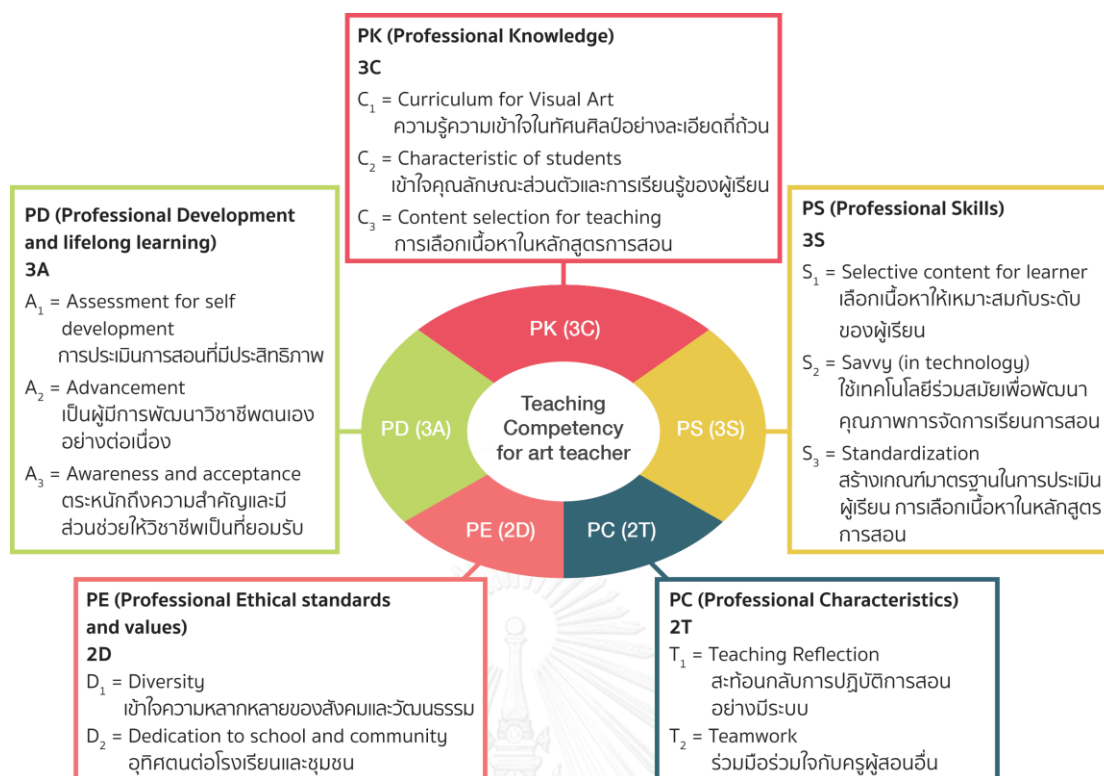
PK (Professional Knowledge)
3C
$C_1$ = Curriculum for Visual Art
ความรู้ความเข้าใจในทัศนศิลป์อย่างละเอียดถี่ถ้วน
$C_2$ = Characteristic of students
เข้าใจคุณลักษณะส่วนตัวและการเรียนรู้ของผู้เรียน
$C_3$ = Content selection for teaching
การเลือกเนื้อหาในหลักสูตรการสอน

PD (Professional Development and lifelong learning)
3A
$A_1$ = Assessment for self development
การประเมินการสอนที่มีประสิทธิภาพ
$A_2$ = Advancement
เป็นผู้มีการพัฒนาวิชาชีพตนเองอย่างต่อเนื่อง
$A_3$ = Awareness and acceptance
ตระหนักถึงความสำคัญและมีส่วนช่วยให้วิชาชีพเป็นที่ยอมรับ

PK (3C)
PD (3A)
Teaching Competency for art teacher
PS (3S)
PE (2D)
PC (2T)

PS (Professional Skills)
3S
$S_1$ = Selective content for learner
เลือกเนื้อหาให้เหมาะสมกับระดับของผู้เรียน
$S_2$ = Savvy (in technology)
ใช้เทคโนโลยีร่วมสมัยเพื่อพัฒนาคุณภาพการจัดการเรียนการสอน
$S_3$ = Standardization
สร้างเกณฑ์มาตรฐานในการประเมินผู้เรียน การเลือกเนื้อหาในหลักสูตรการสอน

PE (Professional Ethical standards and values)
2D
$D_1$ = Diversity
เข้าใจความหลากหลายของสังคมและวัฒนธรรม
$D_2$ = Dedication to school and community
อุทิศตนต่อโรงเรียนและชุมชน

PC (Professional Characteristics)
2T
$T_1$ = Teaching Reflection
สะท้อนกลับการปฏิบัติการสอนอย่างมีระบบ
$T_2$ = Teamwork
ร่วมมือร่วมใจกับครูผู้สอนอื่น